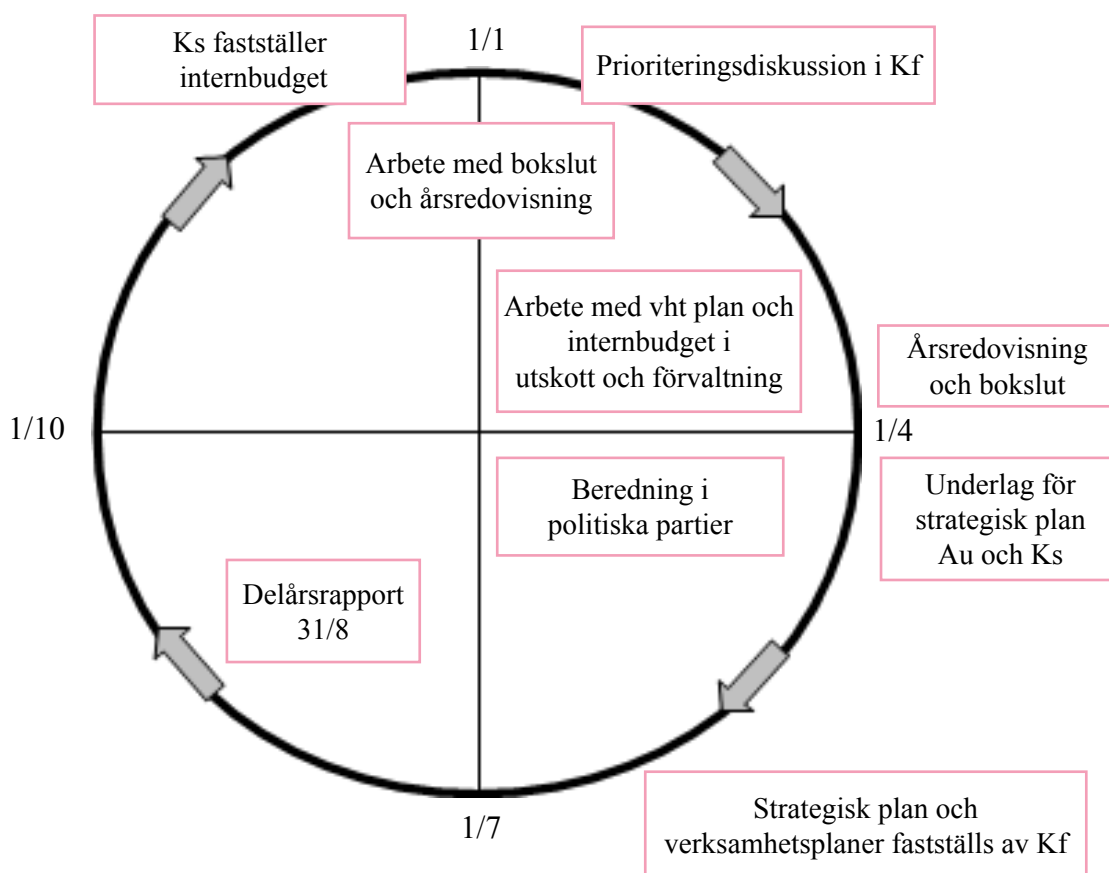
Ks fastställer internbudget

1/1

Prioriteringsdiskussion i Kf

Arbete med bokslut och årsredovisning

Arbete med vht plan och internbudget i utskott och förvaltning

Årsredovisning och bokslut

1/10

1/4

Beredning i politiska partier

Underlag för strategisk plan Au och Ks

Delårsrapport 31/8

Strategisk plan och verksamhetsplaner fastställs av Kf

1/7